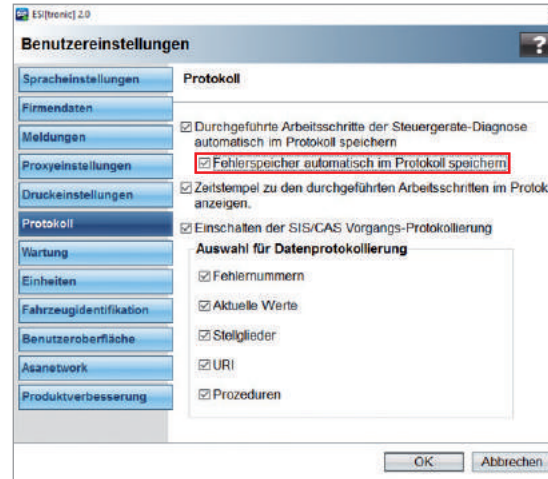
ESI[tronic] 2.0

Benutzereinstellungen

?

Spracheinstellungen
Firmendaten
Meldungen
Proxyeinstellungen
Druckeinstellungen
Protokoll
Wartung
Einheiten
Fahrzeugidentifikation
Benutzeroberfläche
Asanetwork
Produktverbesserung

Protokoll

☑ Durchgeführte Arbeitsschritte der Steuergeräte-Diagnose automatisch im Protokoll speichern

☑ Fehlerspeicher automatisch im Protokoll speichern

☑ Zeitstempel zu den durchgeführten Arbeitsschritten im Protok anzeigen.

☑ Einschalten der SIS/CAS Vorgangs-Protokollierung

Auswahl für Datenprotokollierung

☑ Fehlernummern

☑ Aktuelle Werte

☑ Stellglieder

☑ URI

☑ Prozeduren

OK

Abbrechen